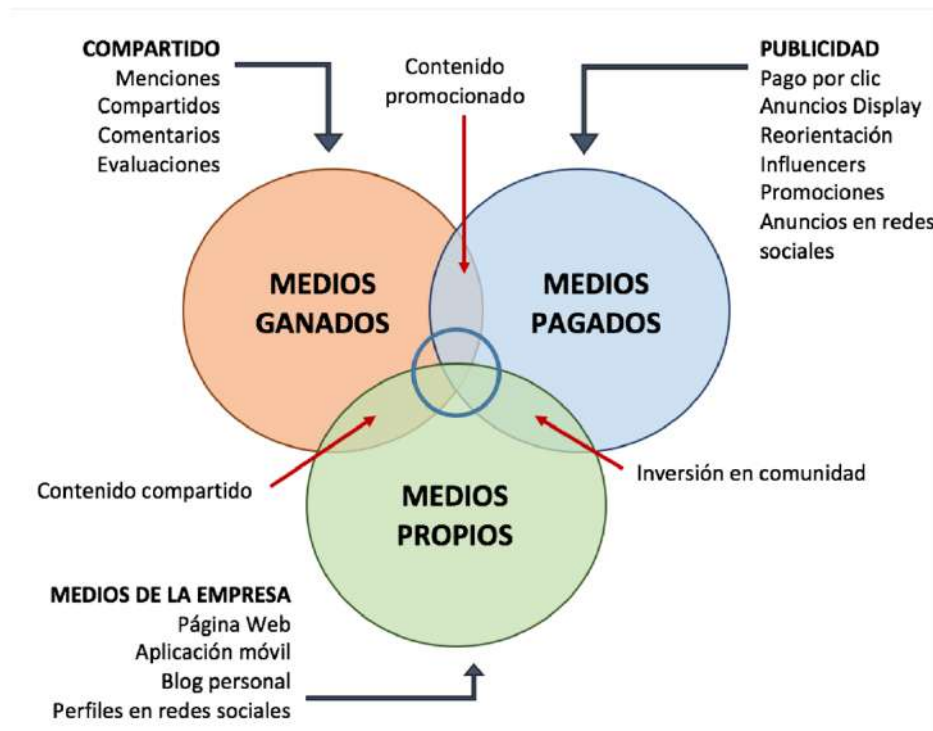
COMPARTIDO
Menciones
Compartidos
Comentarios
Evaluaciones

Contenido promocionado

PUBLICIDAD
Pago por clic
Anuncios Display
Reorientación
Influencers
Promociones
Anuncios en redes sociales

MEDIOS GANADOS

MEDIOS PAGADOS

Contenido compartido

Inversión en comunidad

MEDIOS PROPIOS

MEDIOS DE LA EMPRESA
Página Web
Aplicación móvil
Blog personal
Perfiles en redes sociales